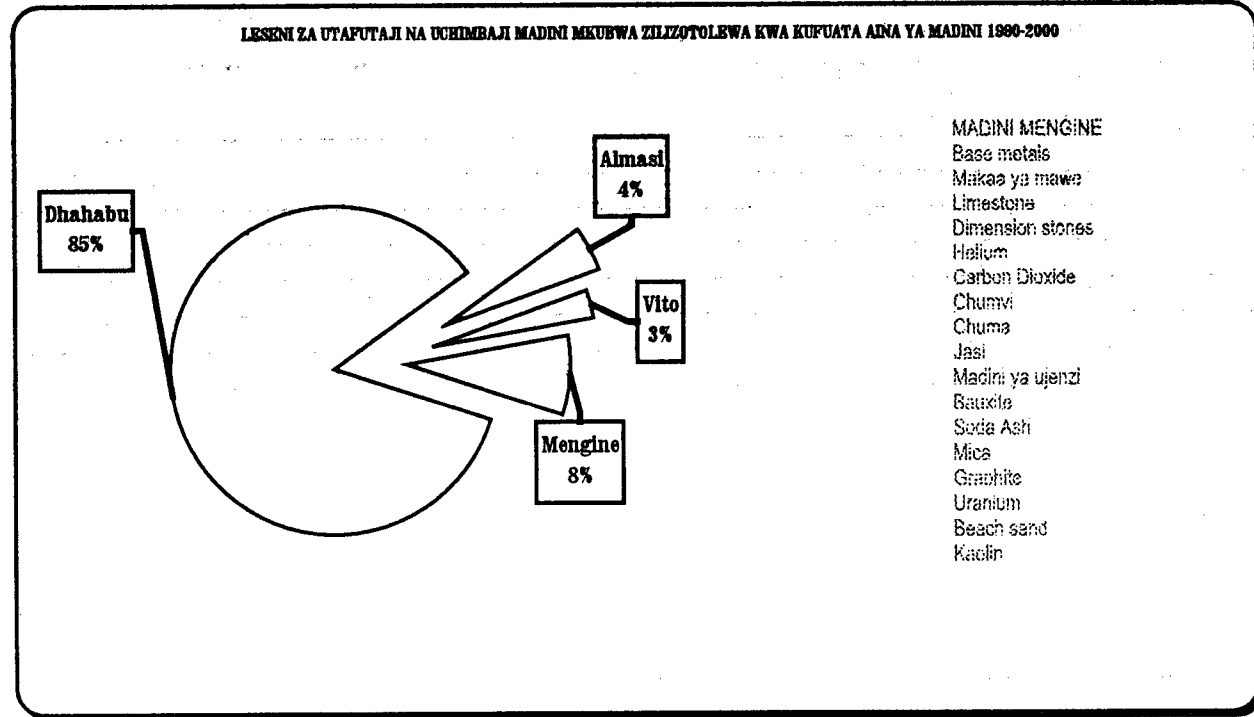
LESENI ZA UTAFUTAJI NA UCHIMBAJI MADINI MKUBWA ZILIZOTOLEWA KWA KUFUATA AINA YA MADINI 1990-2000

Dhahabu
85%

Almasi
4%

Vito
3%

Mengine
8%

MADINI MENGINE
Base metals
Makaa ya mawe
Limestone
Dimension stones
Helium
Carbon Dioxide
Chumvi
Chuma
Jasi
Madini ya ujenzi
Bauxite
Soda Ash
Mica
Graphite
Uranium
Beach sand
Kaolin